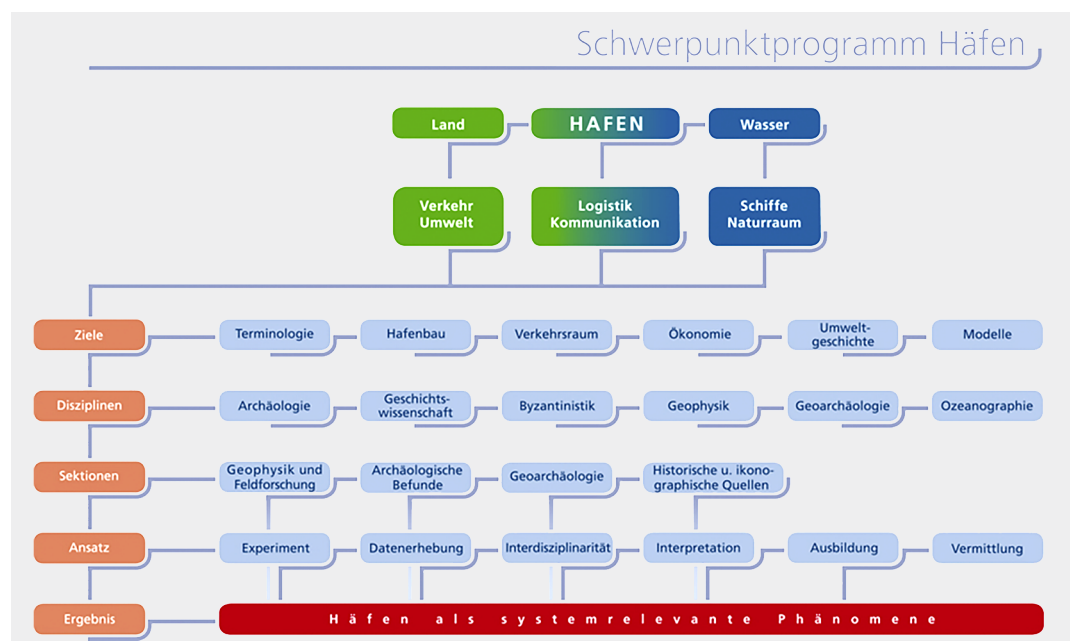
Schwerpunktprogramm Häfen

Land

HAFEN

Wasser

Verkehr Umwelt

Logistik Kommunikation

Schiffe Naturraum

Ziele

Terminologie

Hafenbau

Verkehrsraum

Ökonomie

Umweltgeschichte

Modelle

Disziplinen

Archäologie

Geschichtswissenschaft

Byzantinistik

Geophysik

Geoarchäologie

Ozeanographie

Sektionen

Geophysik und Feldforschung

Archäologische Befunde

Geoarchäologie

Historische u. ikonographische Quellen

Ansatz

Experiment

Datenerhebung

Interdisziplinarität

Interpretation

Ausbildung

Vermittlung

Ergebnis

Häfen als systemrelevante Phänomene